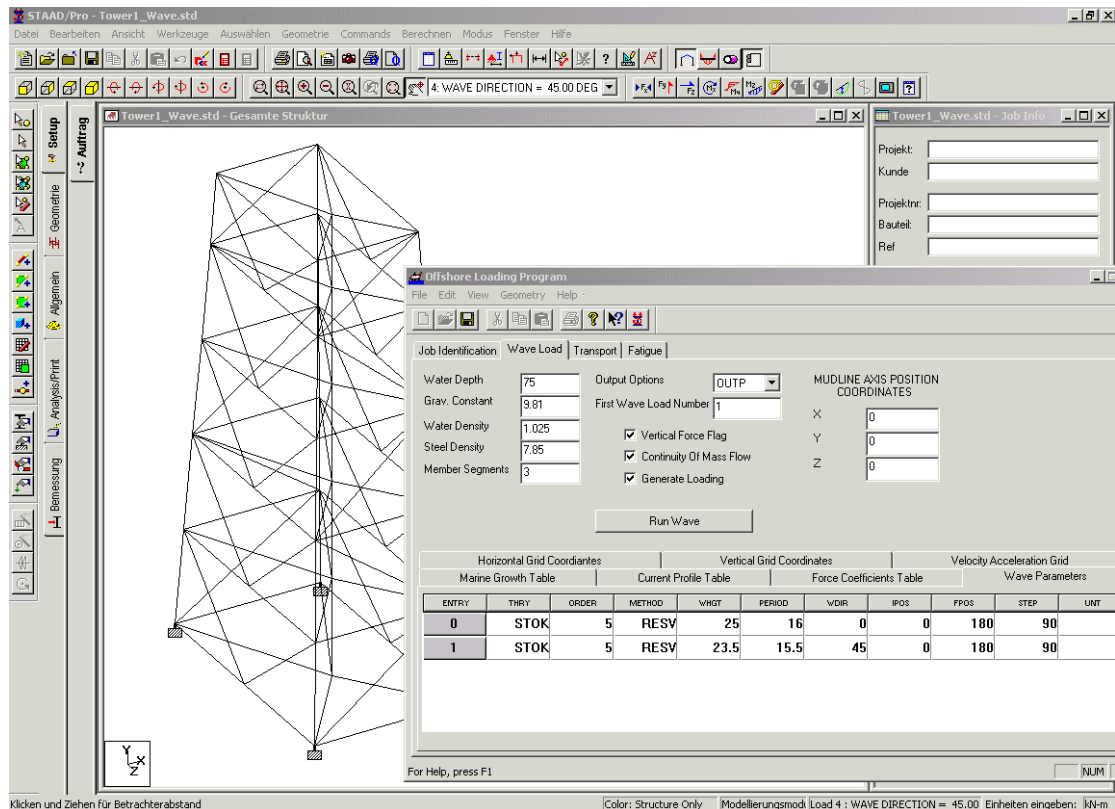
STAAD/Pro - Tower1_Wave.std

Datei Bearbeiten Ansicht Werkzeuge Auswählen Geometrie Commands Berechnen Modus Fenster Hilfe

4: WAVE DIRECTION = 45.00 DEG

Setup
Auftrag
Geometrie
Allgemein
Analysis/Print
Bemessung

Tower1_Wave.std - Gesamte Struktur

Tower1_Wave.std - Job Info

Projekt:
Kunde
Projektnr:
Bauteil:
Ref

Offshore Loading Program

File Edit View Geometry Help

Job Identification | Wave Load | Transport | Fatigue

Water Depth 75
Grav. Constant 9.81
Water Density 1.025
Steel Density 7.85
Member Segments 3

Output Options OUTP
First Wave Load Number 1

Vertical Force Flag
Continuity Of Mass Flow
Generate Loading

MUDLINE AXIS POSITION COORDINATES
X 0
Y 0
Z 0

Run Wave

Horizontal Grid Coordiantes | Vertical Grid Coordinates | Velocity Acceleration Grid
Marine Growth Table | Current Profile Table | Force Coefficients Table | Wave Parameters

| ENTRY | THRY | ORDER | METHOD | WHGT | PERIOD | WDIR | IPOS | FPOS | STEP | UNT |
|---|---|---|---|---|---|---|---|---|---|---|
| 0 | STOK | 5 | RESV | 25 | 16 | 0 | 0 | 180 | 90 | |
| 1 | STOK | 5 | RESV | 23.5 | 15.5 | 45 | 0 | 180 | 90 | |

For Help, press F1
NUM

Klicken und Ziehen für Betrachterabstand
Color: Structure Only | Modellierungsmod | Load 4 : WAVE DIRECTION = 45.00 | Einheiten eingeben: kN-m